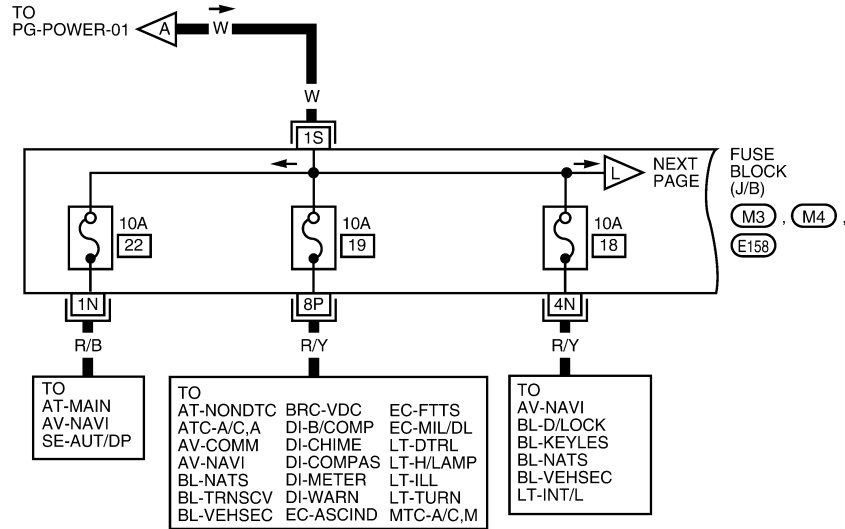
TO
PG-POWER-01

A

W

W

1S

L

NEXT
PAGE

FUSE
BLOCK
(J/B)

M3, M4,

E158

10A
22

10A
19

10A
18

1N

8P

4N

R/B

R/Y

R/Y

TO
AT-MAIN
AV-NAVI
SE-AUT/DP

TO
AT-NONDTC
ATC-A/C,A
AV-COMM
AV-NAVI
BL-NATS
BL-TRNSCV
BL-VEHSEC

BRC-VDC
DI-B/COMP
DI-CHIME
DI-COMPAS
DI-METER
DI-WARN
EC-ASCIND

EC-FTTS
EC-MIL/DL
LT-DTRL
LT-H/LAMP
LT-ILL
LT-TURN
MTC-A/C,M

TO
AV-NAVI
BL-D/LOCK
BL-KEYLES
BL-NATS
BL-VEHSEC
LT-INT/L